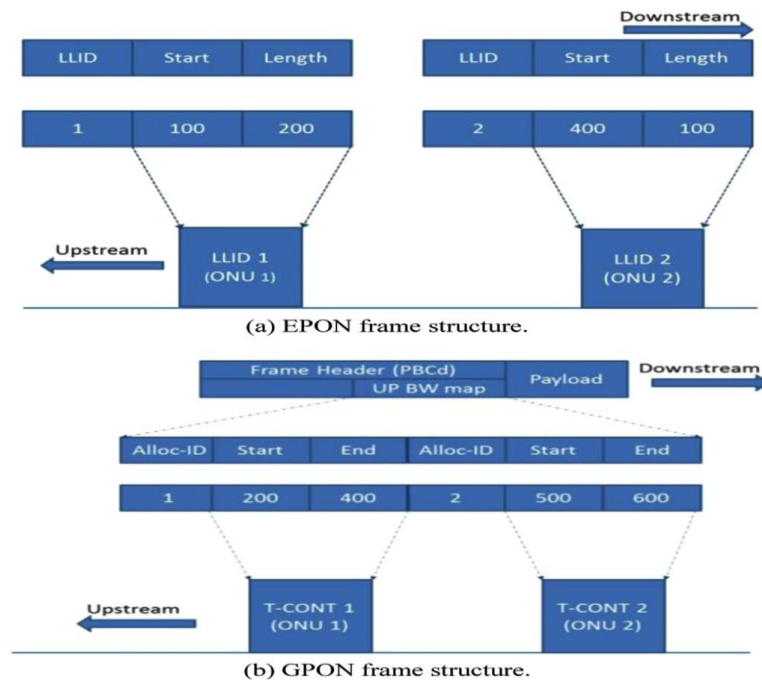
Downstream

| LLID | Start | Length |
|---|---|---|
| 1 | 100 | 200 |

| LLID | Start | Length |
|---|---|---|
| 2 | 400 | 100 |

Upstream

LLID 1 (ONU 1)

LLID 2 (ONU 2)

(a) EPON frame structure.

Frame Header (PBCd)

UP BW map

Payload

Downstream

| Alloc-ID | Start | End | Alloc-ID | Start | End |
|---|---|---|---|---|---|
| 1 | 200 | 400 | 2 | 500 | 600 |

Upstream

T-CONT 1 (ONU 1)

T-CONT 2 (ONU 2)

(b) GPON frame structure.